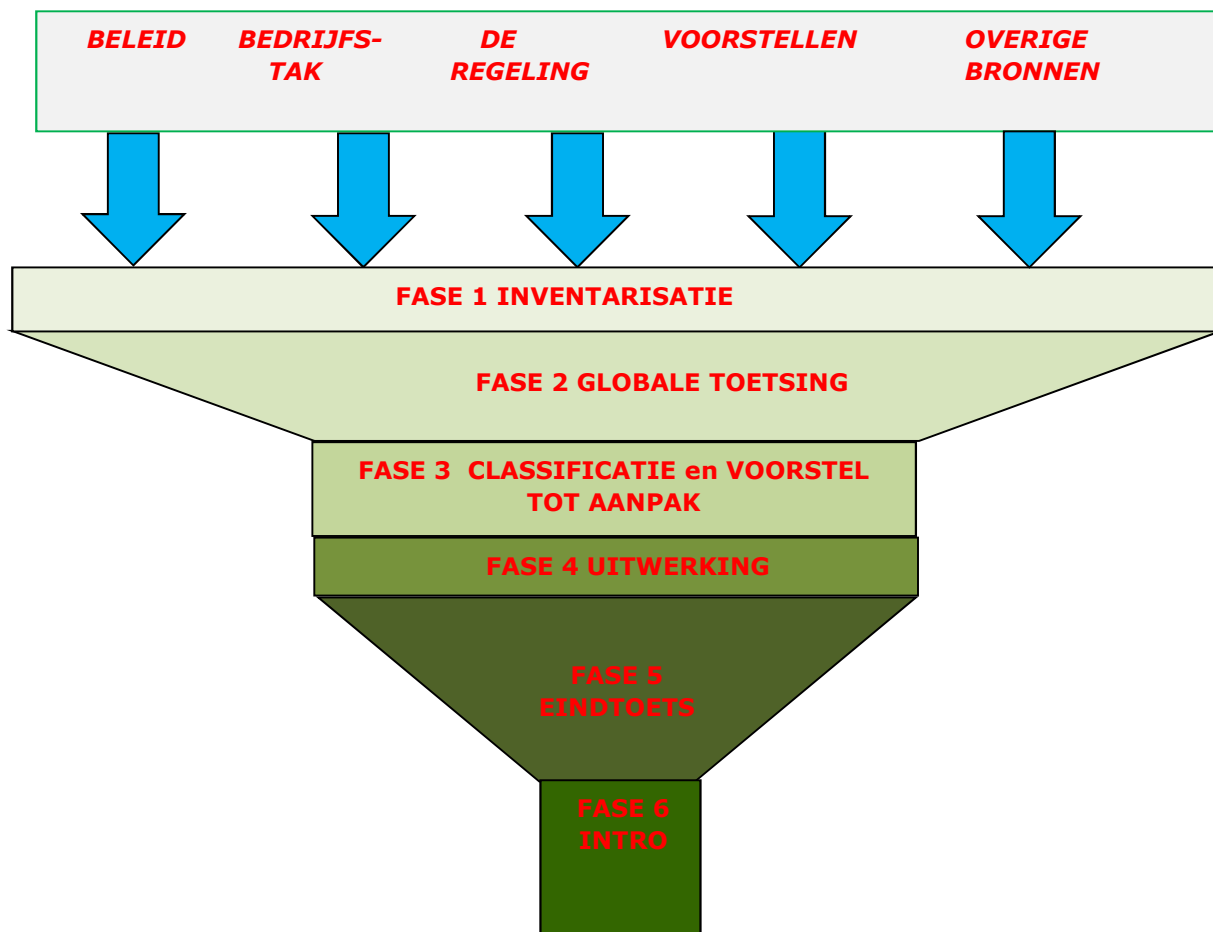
BELEID

BEDRIJFS-TAK

DE REGELING

VOORSTELLEN

OVERIGE BRONNEN

FASE 1 INVENTARISATIE

FASE 2 GLOBALE TOETSING

FASE 3 CLASSIFICATIE en VOORSTEL TOT AANPAK

FASE 4 UITWERKING

FASE 5 EINDTOETS

FASE 6 INTRO